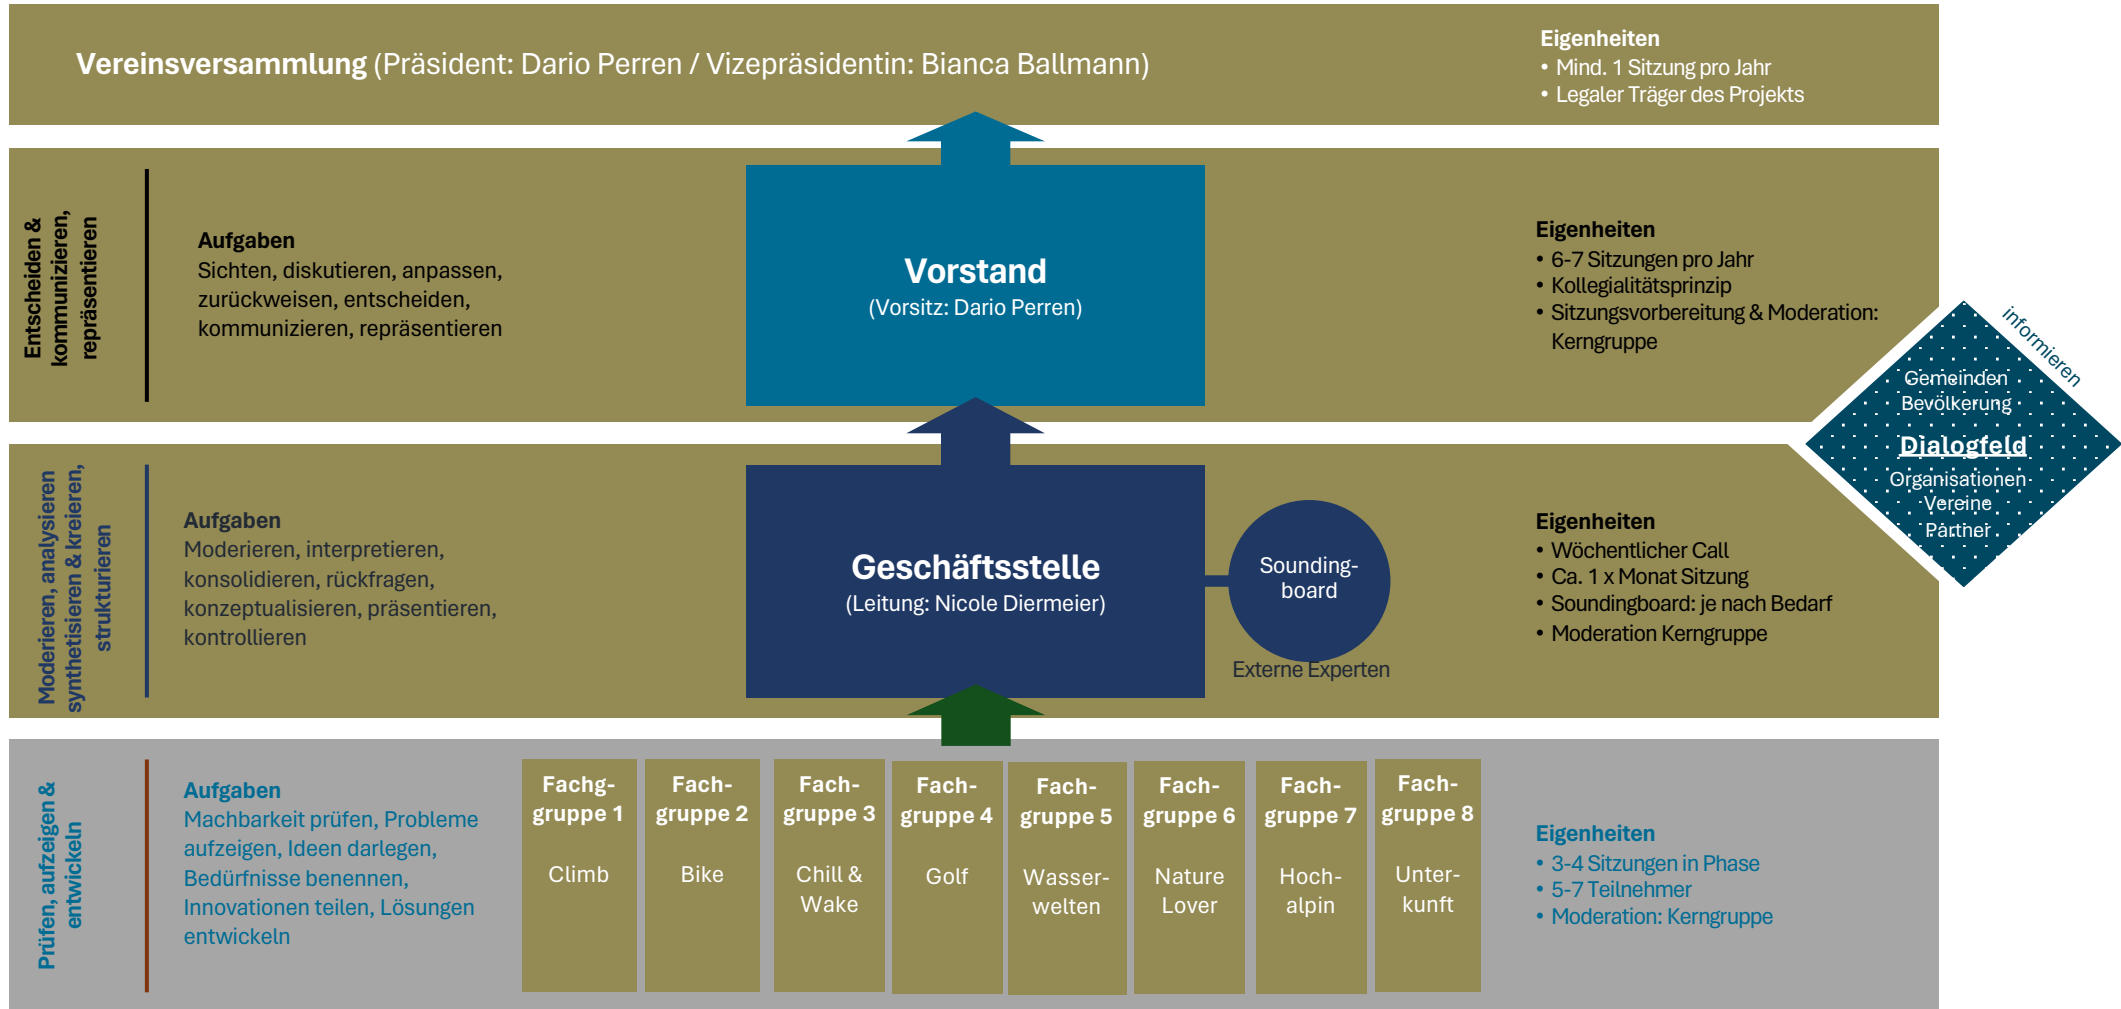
**Vereinsversammlung** (Präsident: Dario Perren / Vizepräsidentin: Bianca Ballmann)

**Eigenheiten**
• Mind. 1 Sitzung pro Jahr
• Legaler Träger des Projekts

Entscheiden & kommunizieren, repräsentieren

**Aufgaben**
Sichten, diskutieren, anpassen, zurückweisen, entscheiden, kommunizieren, repräsentieren

**Vorstand**
(Vorsitz: Dario Perren)

**Eigenheiten**
• 6-7 Sitzungen pro Jahr
• Kollegialitätsprinzip
• Sitzungsvorbereitung & Moderation: Kerngruppe

informieren

Gemeinden
Bevölkerung
**Dialogfeld**
Organisationen
Vereine
Partner

Moderieren, analysieren synthetisieren & kreieren, strukturieren

**Aufgaben**
Moderieren, interpretieren, konsolidieren, rückfragen, konzeptualisieren, präsentieren, kontrollieren

**Geschäftsstelle**
(Leitung: Nicole Diermeier)

Sounding-board

Externe Experten

**Eigenheiten**
• Wöchentlicher Call
• Ca. 1 x Monat Sitzung
• Soundingboard: je nach Bedarf
• Moderation Kerngruppe

Prüfen, aufzeigen & entwickeln

**Aufgaben**
Machbarkeit prüfen, Probleme aufzeigen, Ideen darlegen, Bedürfnisse benennen, Innovationen teilen, Lösungen entwickeln

| Fachg-gruppe 1 | Fach-gruppe 2 | Fach-gruppe 3 | Fach-gruppe 4 | Fach-gruppe 5 | Fach-gruppe 6 | Fach-gruppe 7 | Fach-gruppe 8 |
|---|---|---|---|---|---|---|---|
| Climb | Bike | Chill & Wake | Golf | Wasser-welten | Nature Lover | Hoch-alpin | Unter-kunft |

**Eigenheiten**
• 3-4 Sitzungen in Phase
• 5-7 Teilnehmer
• Moderation: Kerngruppe